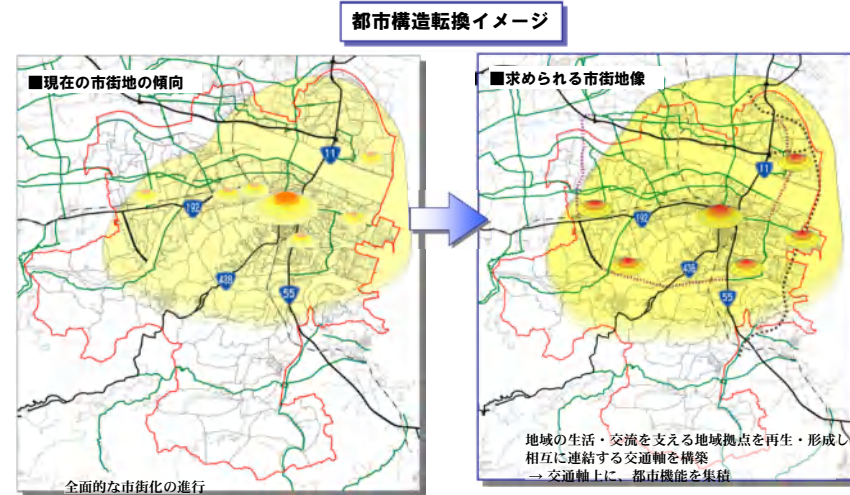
都市構造転換イメージ

■現在の市街地の傾向

11

192

438

55

全面的な市街化の進行

■求められる市街地像

11

192

438

55

地域の生活・交流を支える地域拠点を再生・形成し
相互に連結する交通軸を構築
→ 交通軸上に、都市機能を集積